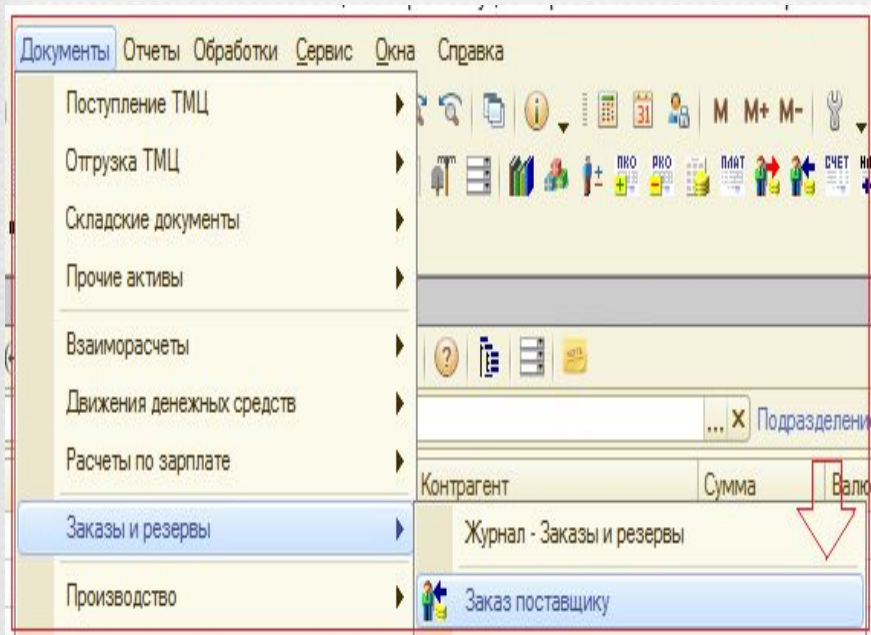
Документы Отчеты Обработки Сервис Окна Справка

Поступление ТМЦ
Отгрузка ТМЦ
Складские документы
Прочие активы
Взаиморасчеты
Движения денежных средств
Расчеты по зарплате
Заказы и резервы
Производство

М М+ М-
ПКО РКО ПЛАТ СЧЕТ

... X Подразделени

Контрагент | Сумма | Валю

Журнал - Заказы и резервы
Заказ поставщику